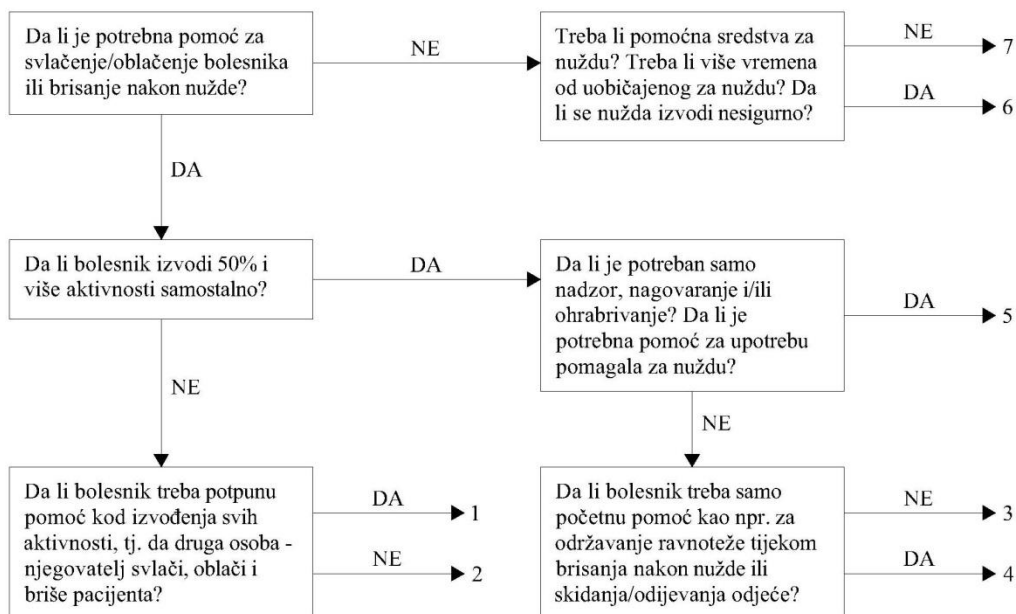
Da li je potrebna pomoć za svlačenje/oblačenje bolesnika ili brisanje nakon nužde?

NE

Treba li pomoćna sredstva za nuždu? Treba li više vremena od uobičajenog za nuždu? Da li se nužda izvodi nesigurno?

NE

7

DA

6

DA

Da li bolesnik izvodi 50% i više aktivnosti samostalno?

DA

Da li je potreban samo nadzor, nagovaranje i/ili ohrabrivanje? Da li je potrebna pomoć za upotrebu pomagala za nuždu?

DA

5

NE

NE

Da li bolesnik treba potpunu pomoć kod izvođenja svih aktivnosti, tj. da druga osoba - njegovatelj svlači, oblači i briše pacijenta?

DA

1

NE

2

Da li bolesnik treba samo početnu pomoć kao npr. za održavanje ravnoteže tijekom brisanja nakon nužde ili skidanja/odijevanja odjeće?

NE

3

DA

4